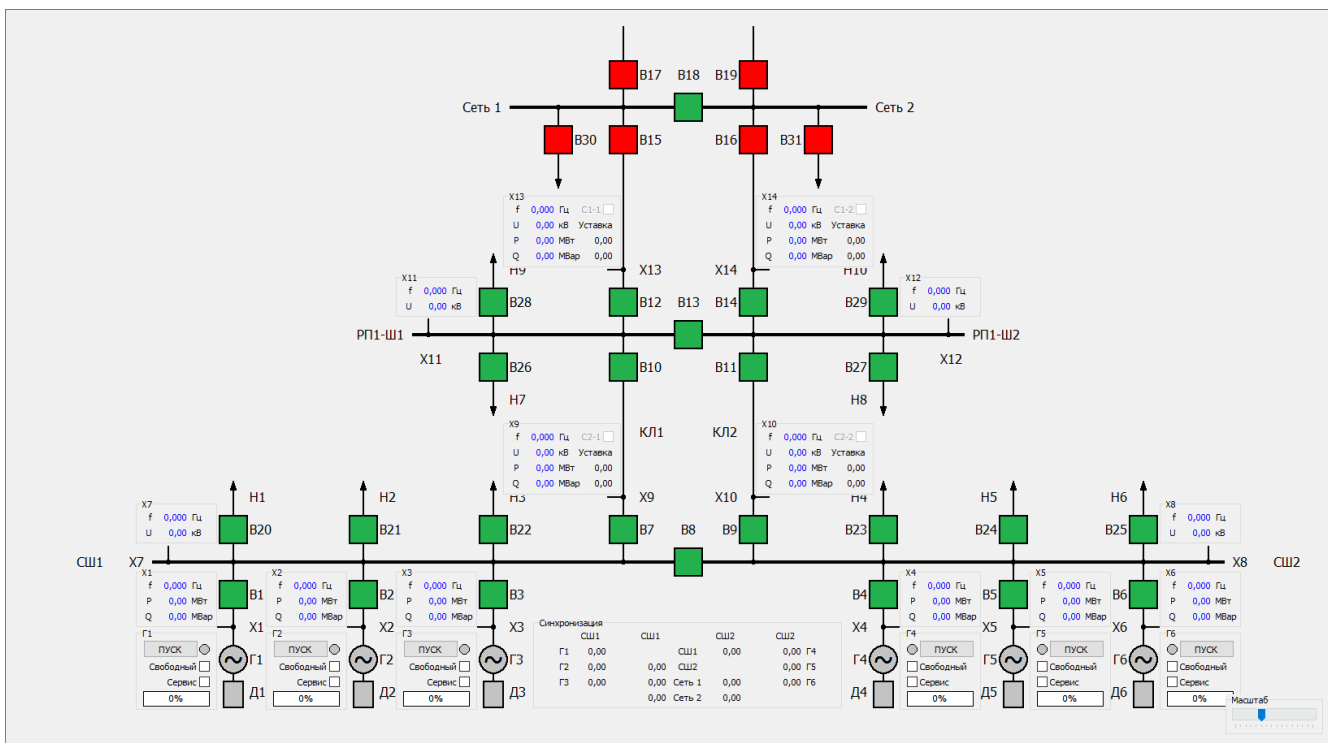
В17 В18 В19

Сеть 1 Сеть 2

В30 В15 В16 В31

X13
f 0,000 Гц С1-1
U 0,00 кВ Уставка
P 0,00 МВт 0,00
Q 0,00 МВар 0,00

X14
f 0,000 Гц С1-2
U 0,00 кВ Уставка
P 0,00 МВт 0,00
Q 0,00 МВар 0,00

Н9 X13 X14 Н10

X11
f 0,000 Гц
U 0,00 кВ

X12
f 0,000 Гц
U 0,00 кВ

В28 В12 В13 В14 В29

РП1-Ш1 РП1-Ш2

X11 X12

В26 В10 В11 В27

Н7 Н8

X9
f 0,000 Гц С2-1
U 0,00 кВ Уставка
P 0,00 МВт 0,00
Q 0,00 МВар 0,00

КЛ1 КЛ2

X10
f 0,000 Гц С2-2
U 0,00 кВ Уставка
P 0,00 МВт 0,00
Q 0,00 МВар 0,00

Н1 Н2 Н3 X9 X10 Н4 Н5 Н6

X7
f 0,000 Гц
U 0,00 кВ

X8
f 0,000 Гц
U 0,00 кВ

В20 В21 В22 В7 В8 В9 В23 В24 В25

СШ1 X7 X8 СШ2

X1
f 0,000 Гц
P 0,00 МВт
Q 0,00 МВар

X2
f 0,000 Гц
P 0,00 МВт
Q 0,00 МВар

X3
f 0,000 Гц
P 0,00 МВт
Q 0,00 МВар

X4
f 0,000 Гц
P 0,00 МВт
Q 0,00 МВар

X5
f 0,000 Гц
P 0,00 МВт
Q 0,00 МВар

X6
f 0,000 Гц
P 0,00 МВт
Q 0,00 МВар

В1 В2 В3 В4 В5 В6

X1 X2 X3 X4 X5 X6

Г1
ПУСК
Свободный
Сервис
0%

Г2
ПУСК
Свободный
Сервис
0%

Г3
ПУСК
Свободный
Сервис
0%

Г4
ПУСК
Свободный
Сервис
0%

Г5
ПУСК
Свободный
Сервис
0%

Г6
ПУСК
Свободный
Сервис
0%

Г1 Г2 Г3 Г4 Г5 Г6
Д1 Д2 Д3 Д4 Д5 Д6

Синхронизация
| | СШ1 | СШ1 | | СШ2 | СШ2 | |
|---|---|---|---|---|---|---|
| Г1 | 0,00 | | СШ1 | 0,00 | 0,00 | Г4 |
| Г2 | 0,00 | 0,00 | СШ2 | | 0,00 | Г5 |
| Г3 | 0,00 | 0,00 | Сеть 1 | 0,00 | 0,00 | Г6 |
| | | 0,00 | Сеть 2 | 0,00 | | |

Масштаб